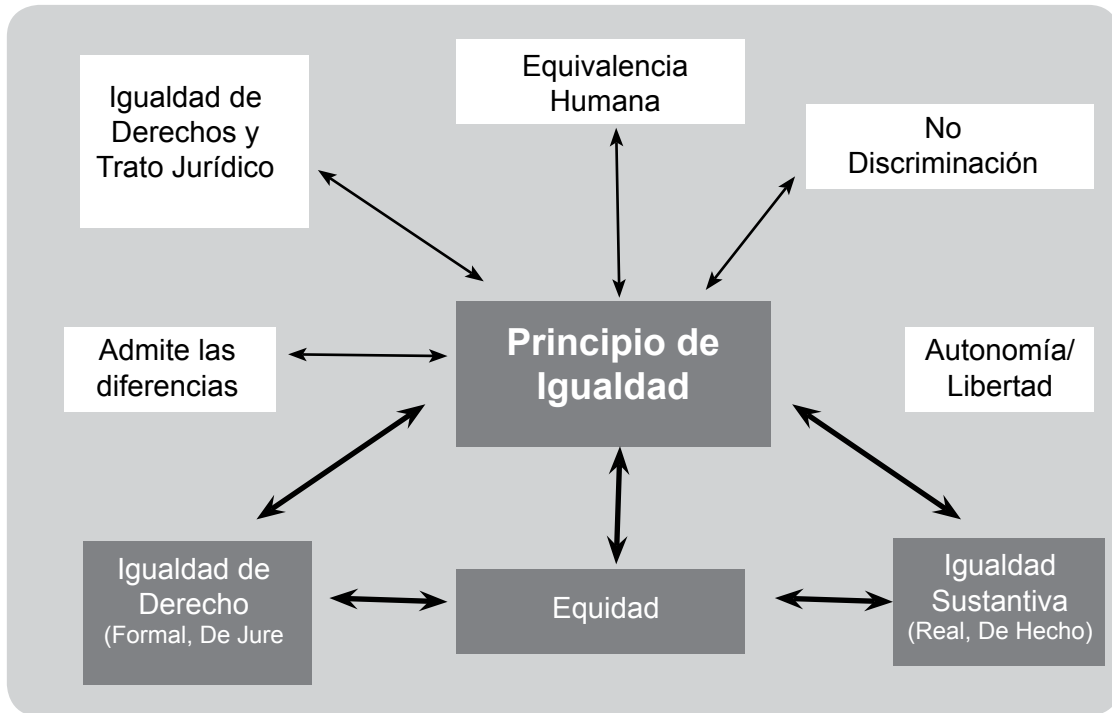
Igualdad de Derechos y Trato Jurídico

Equivalencia Humana

No Discriminación

Admite las diferencias

Principio de Igualdad

Autonomía/ Libertad

Igualdad de Derecho (Formal, De Jure

Equidad

Igualdad Sustantiva (Real, De Hecho)